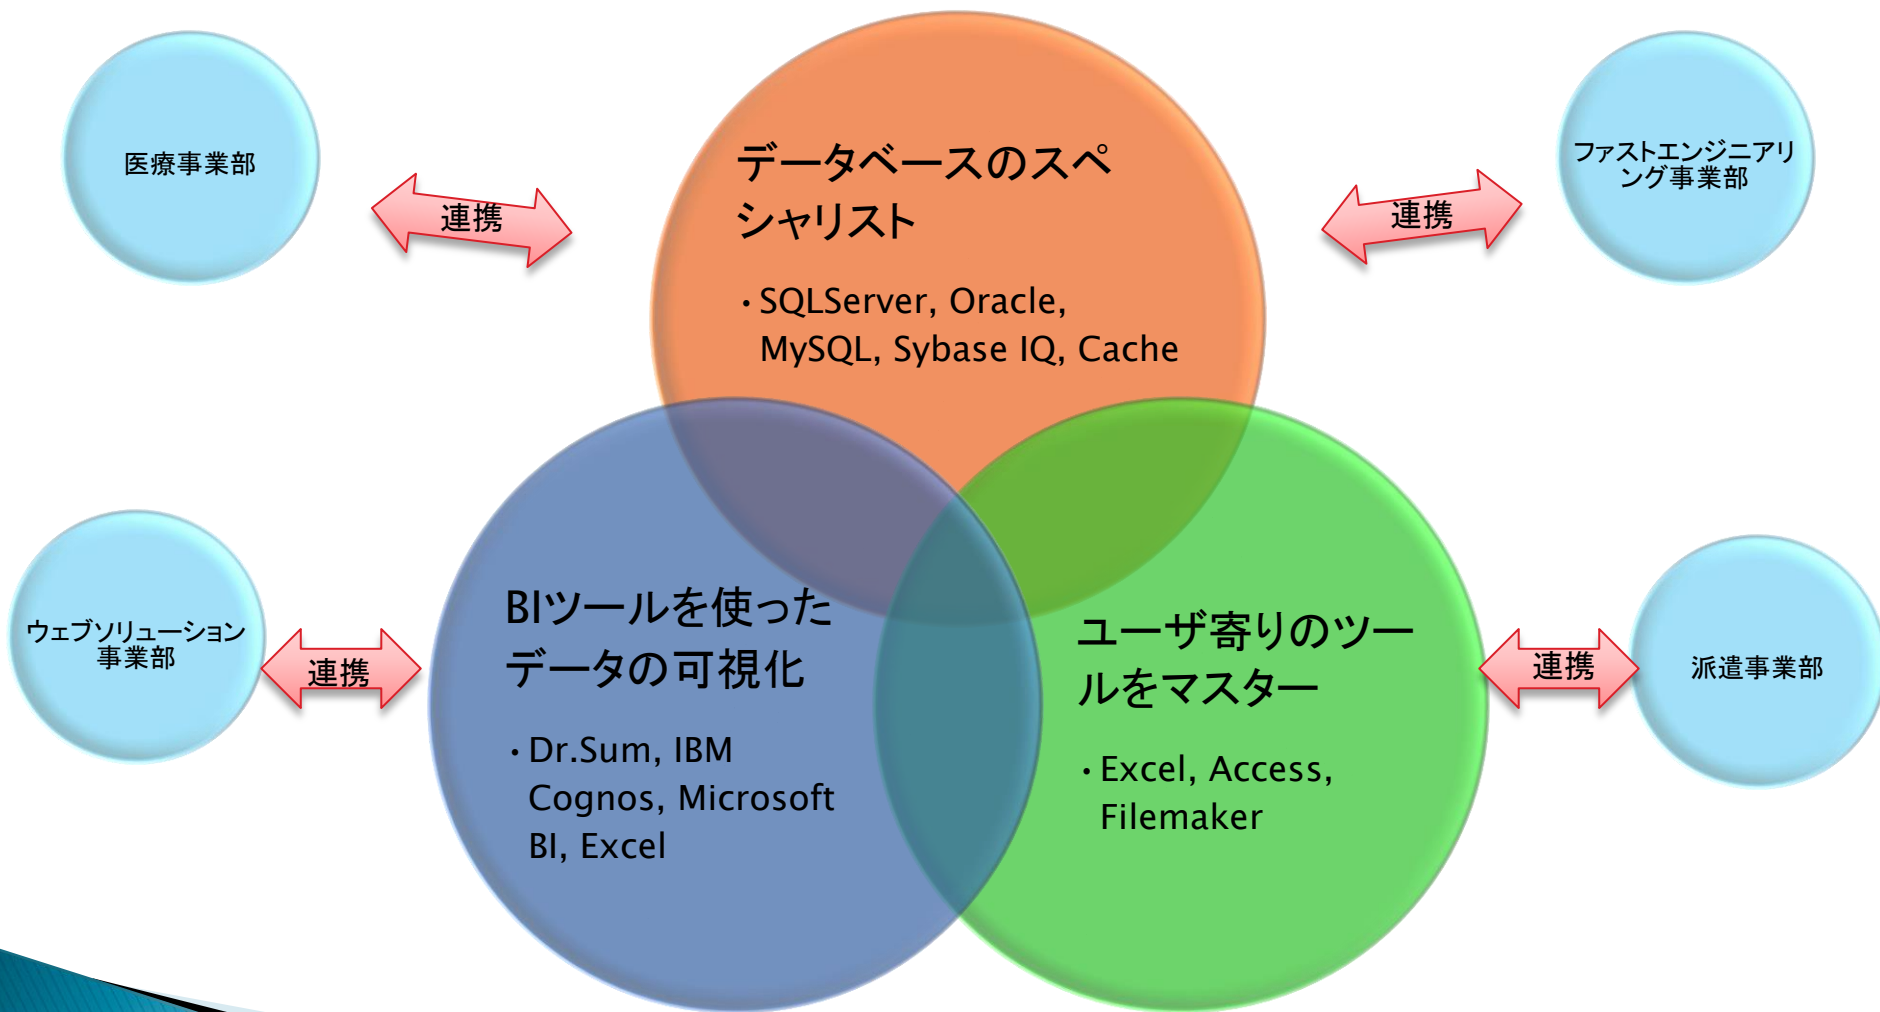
医療事業部

連携

データベースのスペシャリスト

・SQLServer, Oracle, MySQL, Sybase IQ, Cache

連携

ファストエンジニアリング事業部

ウェブソリューション事業部

連携

BIツールを使ったデータの可視化

・Dr.Sum, IBM Cognos, Microsoft BI, Excel

ユーザ寄りのツールをマスター

・Excel, Access, Filemaker

連携

派遣事業部